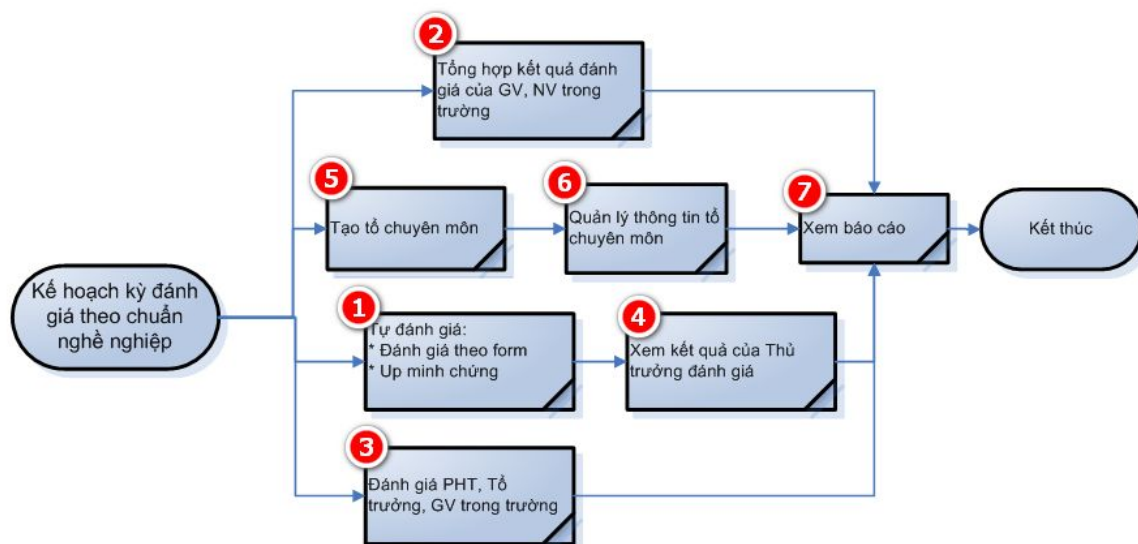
Kế hoạch kỳ đánh giá theo chuẩn nghề nghiệp

2
Tổng hợp kết quả đánh giá của GV, NV trong trường

5
Tạo tổ chuyên môn

6
Quản lý thông tin tổ chuyên môn

7
Xem báo cáo

Kết thúc

1
Tự đánh giá:
* Đánh giá theo form
* Up minh chứng

4
Xem kết quả của Thủ trưởng đánh giá

3
Đánh giá PHT, Tổ trưởng, GV trong trường